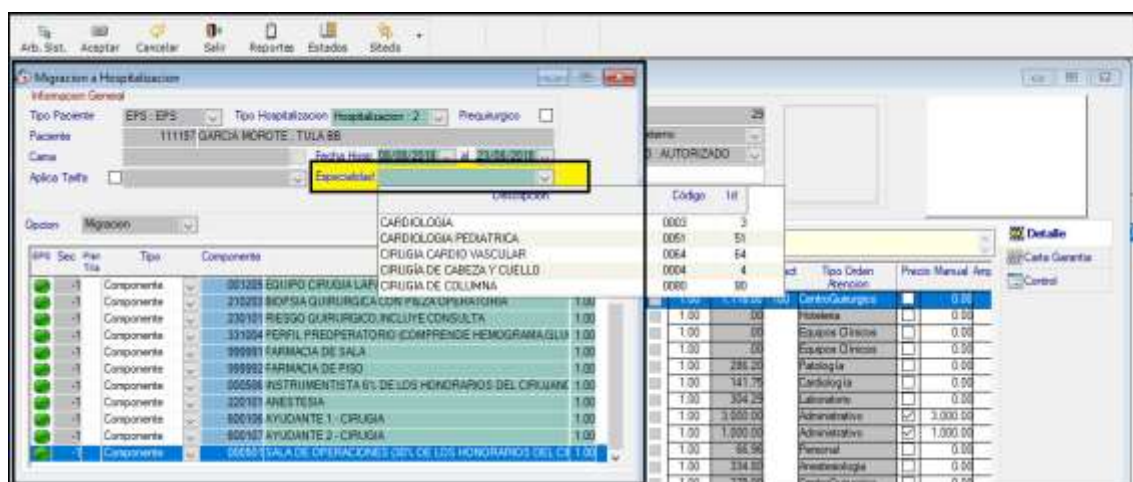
Arb. Sist. Aceptar Cancelar Salir Reportes Estados Siteds

Migracion a Hospitalizacion
Informacion General
Tipo Paciente EPS : EPS Tipo Hospitalizacion Hospitalizacion : 2 Prequirurgico
Paciente 111157 GARCIA MOROTE : TULA BB
Cama Fecha Hosp. 09/09/2016 al 23/09/2016
Aplica Tarifa Especialidad

Descripcion Código Id
CARDIOLOGIA 0003 3
CARDIOLOGIA PEDIATRICA 0051 51
CIRUGIA CARDIO VASCULAR 0064 64
CIRUGIA DE CABEZA Y CUELLO 0004 4
CIRUGIA DE COLUMNA 0080 80

29
AUTORIZADO

Opcion Migracion

| EPS | Sec | Plan Tda | Tipo | Componente | |
|---|---|---|---|---|---|
| | -1 | | Componente | 001205 EQUIPO CIRUGIA LAP | |
| | -1 | | Componente | 210203 BIOPSIA QUIRURGICA CON PIEZA OPERATORIA | 1.00 |
| | -1 | | Componente | 230101 RIESGO QUIRURGICO INCLUYE CONSULTA | 1.00 |
| | -1 | | Componente | 331004 PERFIL PREOPERATORIO (COMPRENDE HEMOGRAMA,GLU | 1.00 |
| | -1 | | Componente | 999991 FARMACIA DE SALA | 1.00 |
| | -1 | | Componente | 999992 FARMACIA DE PISO | 1.00 |
| | -1 | | Componente | 000506 INSTRUMENTISTA 6% DE LOS HONORARIOS DEL CIRUJANO | 1.00 |
| | -1 | | Componente | 220101 ANESTESIA | 1.00 |
| | -1 | | Componente | 600106 AYUDANTE 1 - CIRUGIA | 1.00 |
| | -1 | | Componente | 600107 AYUDANTE 2 - CIRUGIA | 1.00 |
| | -1 | | Componente | 000501 SALA DE OPERACIONES (30% DE LOS HONORARIOS DEL CI | 1.00 |

| | | Tipo Orden Atencion | Precio Manual | Imp |
|---|---|---|---|---|
| 1.00 | 1,118.00 | CentroQuirurgico | | 0.00 |
| 1.00 | .00 | Hoteleria | | 0.00 |
| 1.00 | .00 | Equipos Clinicos | | 0.00 |
| 1.00 | .00 | Equipos Clinicos | | 0.00 |
| 1.00 | 286.20 | Patologia | | 0.00 |
| 1.00 | 141.75 | Cardiologia | | 0.00 |
| 1.00 | 304.29 | Laboratorio | | 0.00 |
| 1.00 | 3,000.00 | Administrativo | ☑ | 3,000.00 |
| 1.00 | 1,000.00 | Administrativo | ☑ | 1,000.00 |
| 1.00 | 66.96 | Personal | | 0.00 |
| 1.00 | 334.80 | Anestesiologia | | 0.00 |

Detalle
Carta Garantia
Control